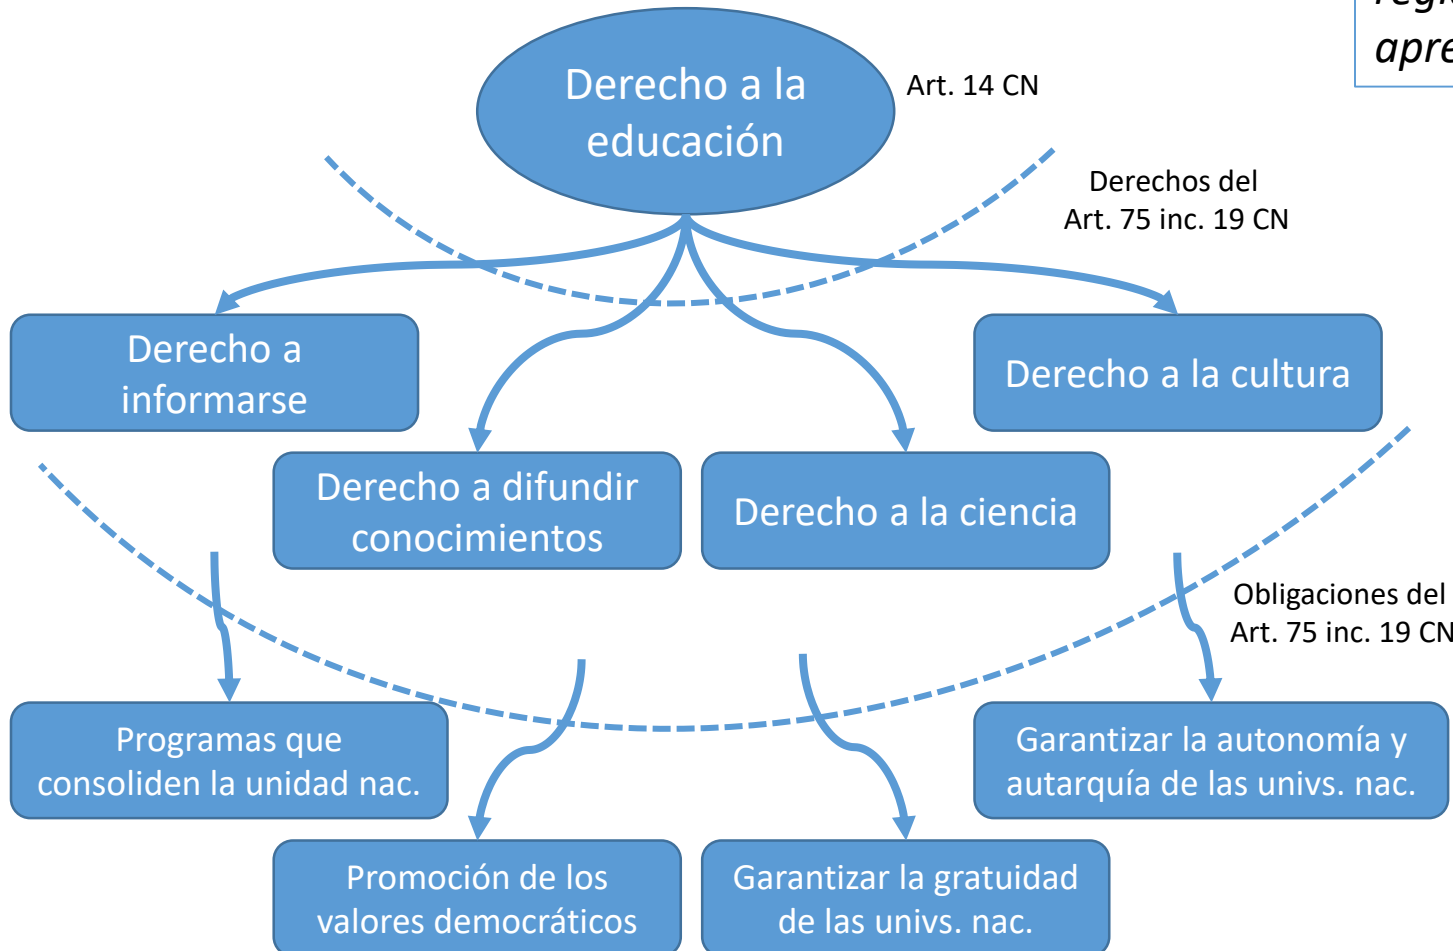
regl
apre

Derecho a la educación

Art. 14 CN

Derechos del Art. 75 inc. 19 CN

Derecho a informarse

Derecho a la cultura

Derecho a difundir conocimientos

Derecho a la ciencia

Obligaciones del Art. 75 inc. 19 CN

Programas que consoliden la unidad nac.

Garantizar la autonomía y autarquía de las univs. nac.

Promoción de los valores democráticos

Garantizar la gratuidad de las univs. nac.